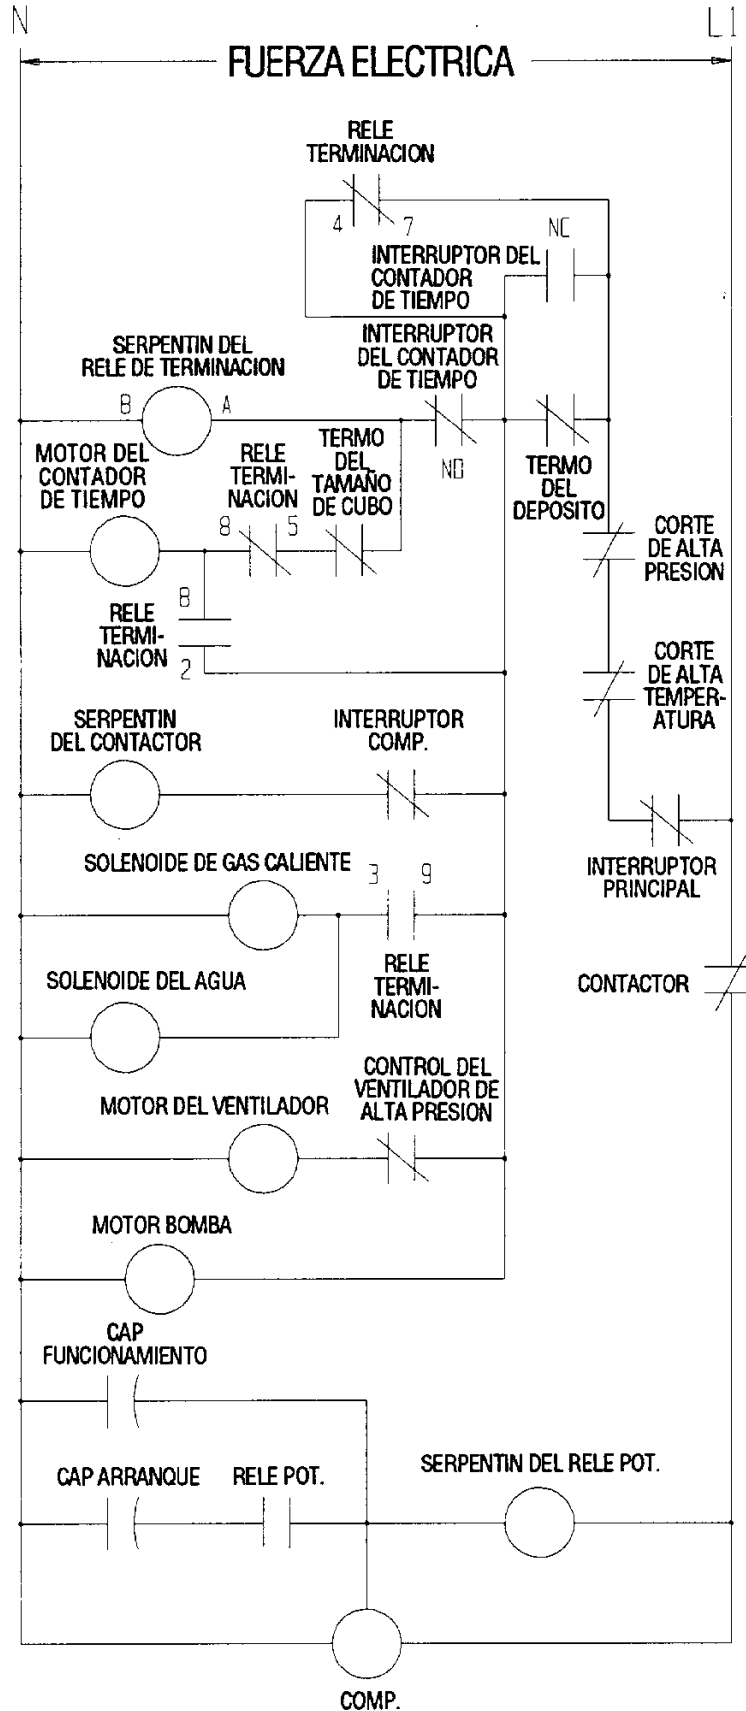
N

L1

FUERZA ELECTRICA

RELE TERMINACION

4

7

NC

INTERRUPTOR DEL CONTADOR DE TIEMPO

SERPENTIN DEL RELE DE TERMINACION

INTERRUPTOR DEL CONTADOR DE TIEMPO

B

A

NO

MOTOR DEL CONTADOR DE TIEMPO

RELE TERMINACION

TERMO DEL TAMAÑO DE CUBO

TERMO DEL DEPOSITO

8

5

CORTE DE ALTA PRESION

8

RELE TERMINACION

2

CORTE DE ALTA TEMPERATURA

SERPENTIN DEL CONTACTOR

INTERRUPTOR COMP.

INTERRUPTOR PRINCIPAL

SOLENOIDE DE GAS CALIENTE

3

9

SOLENOIDE DEL AGUA

RELE TERMINACION

CONTACTOR

MOTOR DEL VENTILADOR

CONTROL DEL VENTILADOR DE ALTA PRESION

MOTOR BOMBA

CAP FUNCIONAMIENTO

CAP ARRANQUE

RELE POT.

SERPENTIN DEL RELE POT.

COMP.